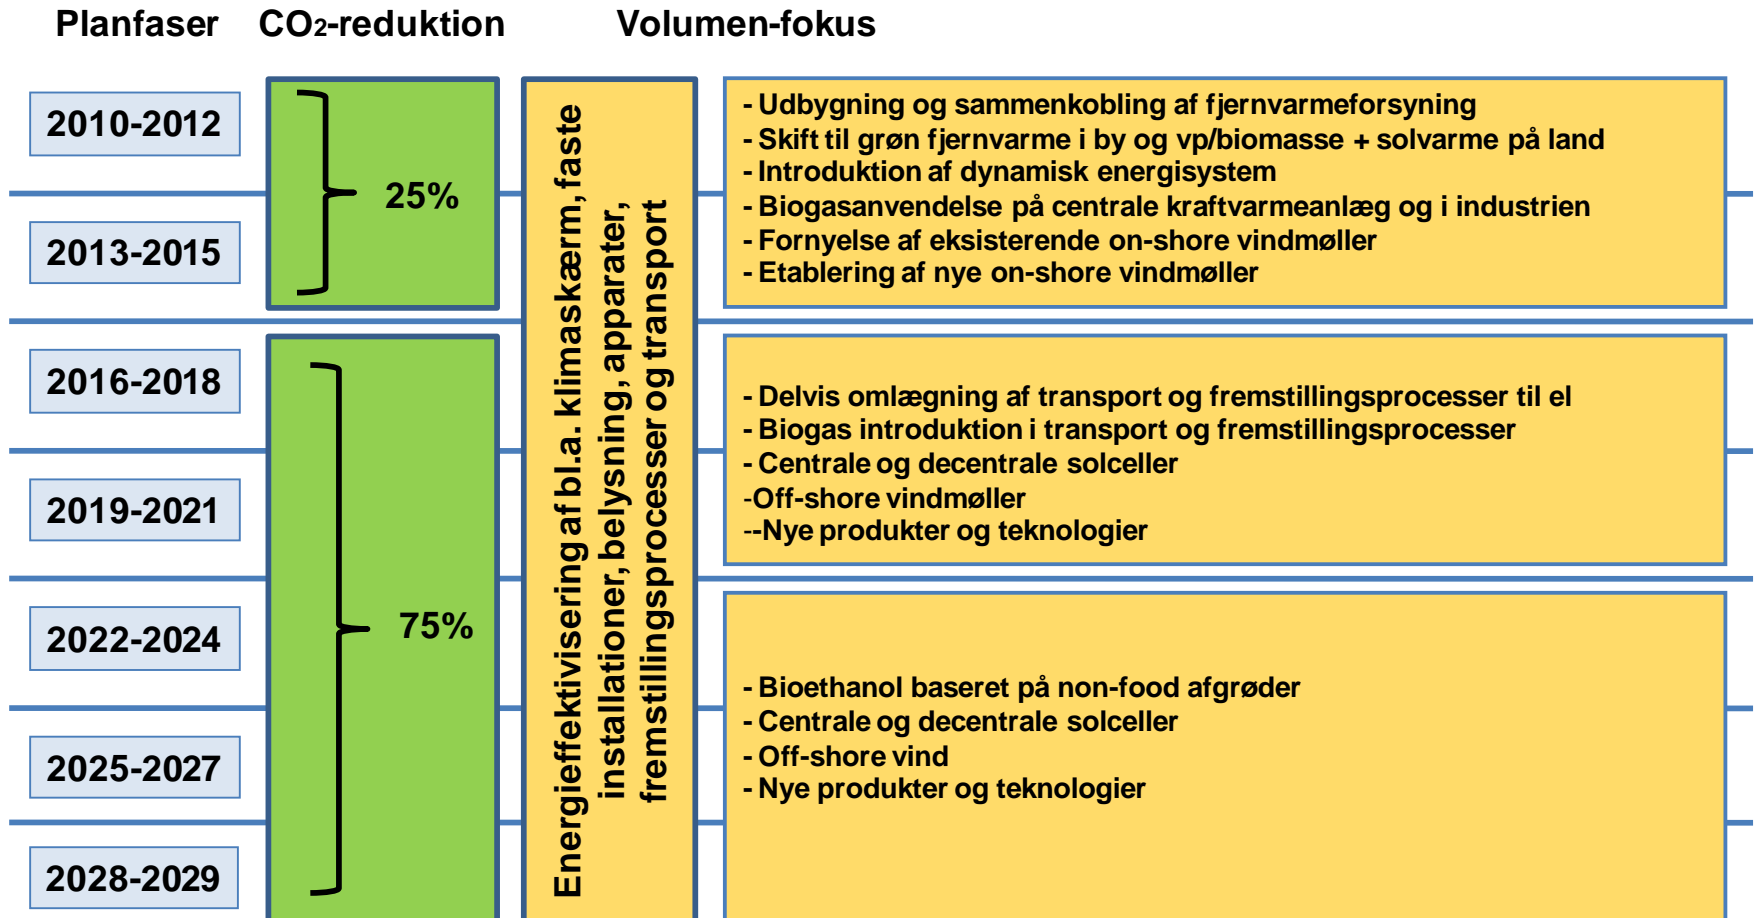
Planfaser CO₂-reduktion Volumen-fokus

2010-2012

2013-2015

2016-2018

2019-2021

2022-2024

2025-2027

2028-2029

25%

75%

Energieffektivisering af bl.a. klimaskærm, faste installationer, belysning, apparater, fremstillingsprocesser og transport

- Udbygning og sammenkobling af fjernvarmeforsyning
- Skift til grøn fjernvarme i by og vp/biomasse + solvarme på land
- Introduktion af dynamisk energisystem
- Biogasanvendelse på centrale kraftvarmeanlæg og i industrien
- Fornyelse af eksisterende on-shore vindmøller
- Etablering af nye on-shore vindmøller

- Delvis omlægning af transport og fremstillingsprocesser til el
- Biogas introduktion i transport og fremstillingsprocesser
- Centrale og decentrale solceller
-Off-shore vindmøller
--Nye produkter og teknologier

- Bioethanol baseret på non-food afgrøder
- Centrale og decentrale solceller
- Off-shore vind
- Nye produkter og teknologier